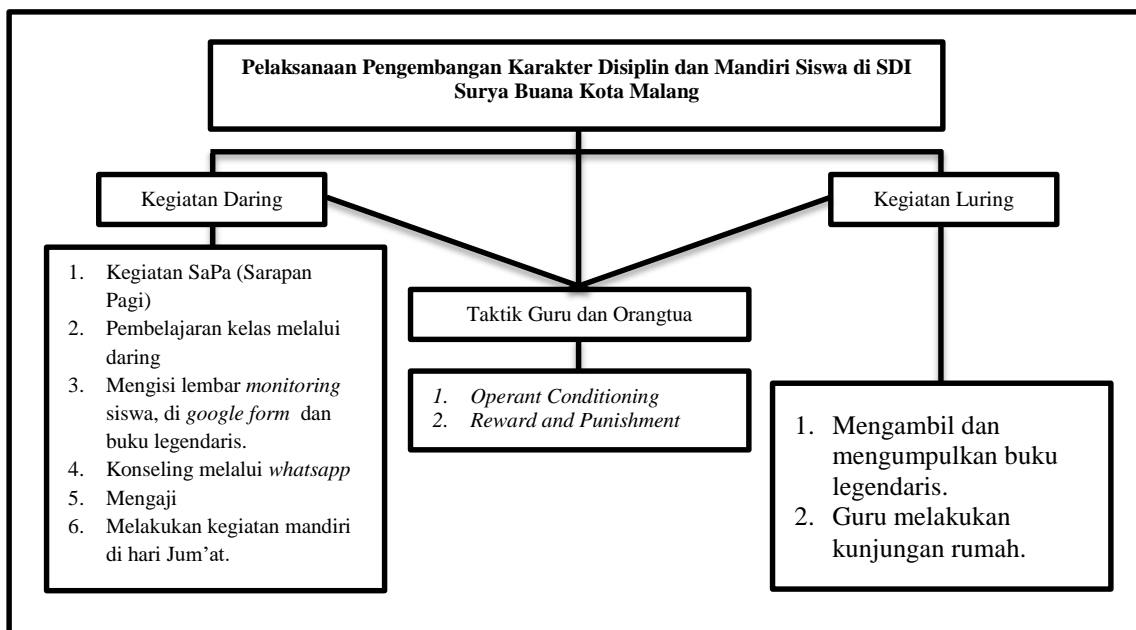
Pelaksanaan Pengembangan Karakter Disiplin dan Mandiri Siswa di SDI Surya Buana Kota Malang

Kegiatan Daring

Kegiatan Luring

1. Kegiatan SaPa (Sarapan Pagi)
2. Pembelajaran kelas melalui daring
3. Mengisi lembar *monitoring* siswa, di *google form* dan buku legendaris.
4. Konseling melalui *whatsapp*
5. Mengaji
6. Melakukan kegiatan mandiri di hari Jum'at.

Taktik Guru dan Orangtua

1. *Operant Conditioning*
2. *Reward and Punishment*

1. Mengambil dan mengumpulkan buku legendaris.
2. Guru melakukan kunjungan rumah.